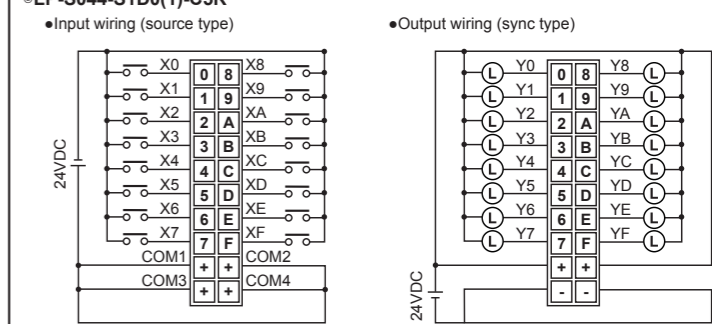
●EP-3044-S1D0(1)-C3R

●Input wiring (source type)

X0 X1 X2 X3 X4 X5 X6 X7

| 0 | 8 |
|---|---|
| 1 | 9 |
| 2 | A |
| 3 | B |
| 4 | C |
| 5 | D |
| 6 | E |
| 7 | F |
| + | + |
| + | + |

X8 X9 XA XB XC XD XE XF

24VDC

COM1 COM2 COM3 COM4

●Output wiring (sync type)

Y0 Y1 Y2 Y3 Y4 Y5 Y6 Y7

L L L L L L L L

| 0 | 8 |
|---|---|
| 1 | 9 |
| 2 | A |
| 3 | B |
| 4 | C |
| 5 | D |
| 6 | E |
| 7 | F |
| + | + |
| - | - |

Y8 Y9 YA YB YC YD YE YF

L L L L L L L L

24VDC